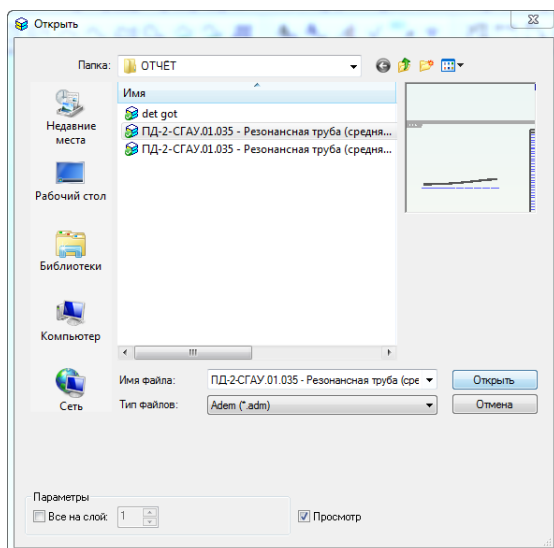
Открыть

Папка: ОТЧЕТ

Имя

det got

ПД-2-СГАУ.01.035 - Резонансная труба (средня...

ПД-2-СГАУ.01.035 - Резонансная труба (средня...

Недавние места

Рабочий стол

Библиотеки

Компьютер

Сеть

Имя файла: ПД-2-СГАУ.01.035 - Резонансная труба (сре

Тип файлов: Adem (*.adm)

Открыть

Отмена

Параметры

Все на слой: 1

Просмотр